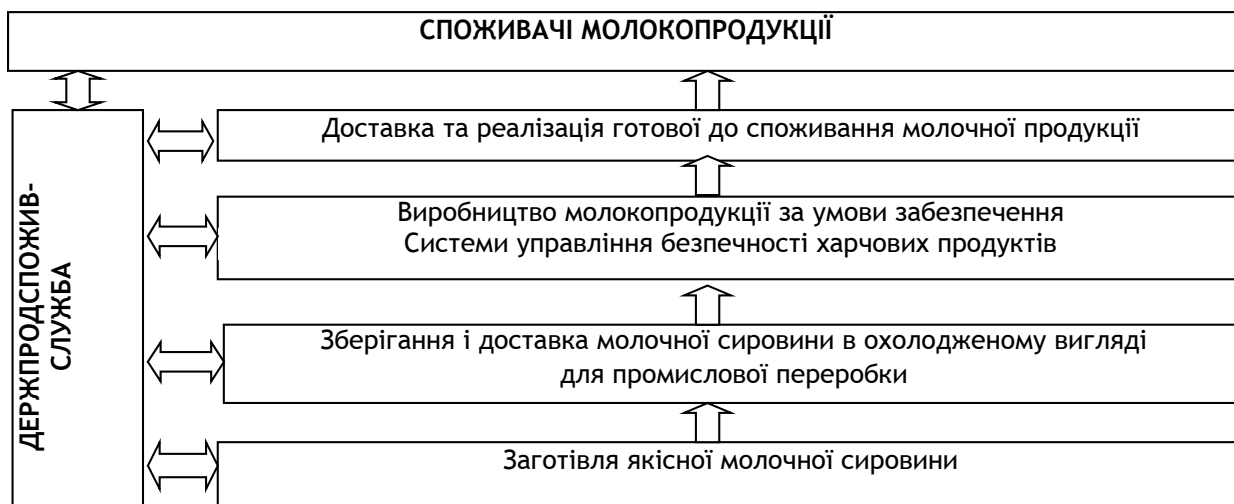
СПОЖИВАЧІ МОЛОКОПРОДУКЦІЇ

ДЕРЖПРОДСПОЖИВСЛУЖБА

Доставка та реалізація готової до споживання молочної продукції

Виробництво молокопродукції за умови забезпечення Системи управління безпечності харчових продуктів

Зберігання і доставка молочної сировини в охолодженому вигляді для промислової переробки

Заготівля якісної молочної сировини